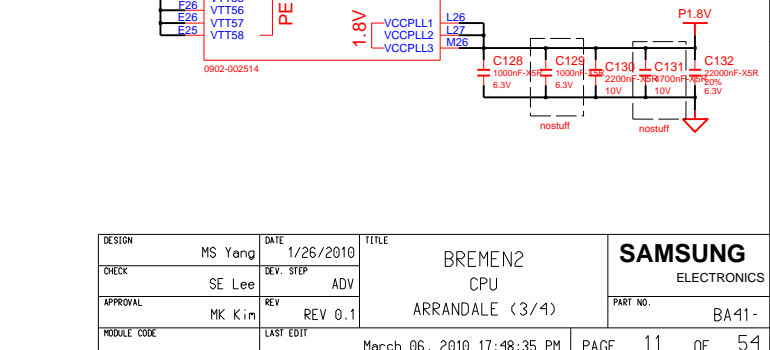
F26 VTT56
E26 VTT57
E25 VTT58

PE

1.8V
VCCPLL1 L26
VCCPLL2 L27
VCCPLL3 M26

0902-002514

P1.8V

C128
1000nF-X5R
6.3V

C129
1000nF-X5R
6.3V

nostuff

C130
2200nF-X5R
10V

C131
4700nF-X5R
10V

nostuff

C132
22000nF-X5R
20%
6.3V

| DESIGN | MS Yang | DATE | 1/26/2010 | TITLE | SAMSUNG ELECTRONICS |
|---|---|---|---|---|---|
| CHECK | SE Lee | DEV. STEP | ADV | BREMEN2 CPU ARRANDALE (3/4) | |
| APPROVAL | MK Kim | REV | REV 0.1 | | PART NO. BA41- |
| MODULE CODE | | LAST EDIT | | March 06, 2010 17:48:35 PM | PAGE 11 OF 54 |